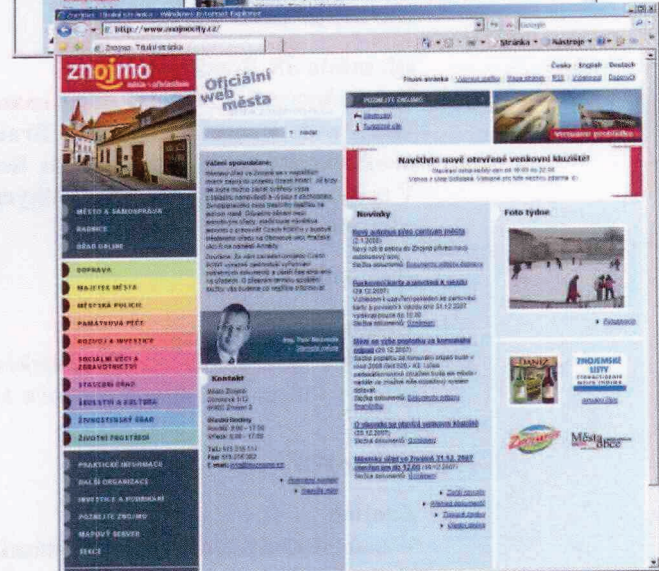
Znojmo: Titulní stránka - Windows Internet Explorer

http://www.znojmocity.cz/

Znojmo: Titulní stránka

Stránka ▾ Nástroje ▾

znojmo

město • příležitostí

Oficiální web města

Česky English Deutsch

Titulní stránka

hledat

Vážení spoluobčané,

POZNEJTE ZNOJMO

Navštivte nově otevřené venkovní kluziště!

Novinky

Foto týdne

MĚSTO A SAMOSPRÁVA

RADNICE

ÚŘAD ONLINE

DOPRAVA

MAJETEK MĚSTA

MĚSTSKÁ POLICIE

PAMÁTKOVÁ PÉČE

ROZVOJ A INVESTICE

SOCIÁLNÍ VĚCI A ZDRAVOTNICTVÍ

STAVEBNÍ ÚŘAD

ŠKOLSTVÍ A KULTURA

ŽIVNOSTENSKÝ ÚŘAD

ŽIVOTNÍ PROSTŘEDÍ

PRAKTICKÉ INFORMACE

DALŠÍ ORGANIZACE

INVESTICE A PODNIKÁNÍ

POZNEJTE ZNOJMO

MAPOVÝ SERVER

SERCE

Kontakt

Městský úřad Znojmo

ZNOJEMSKÉ LISTY

Města obce

Ing. Petr Nezveda

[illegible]